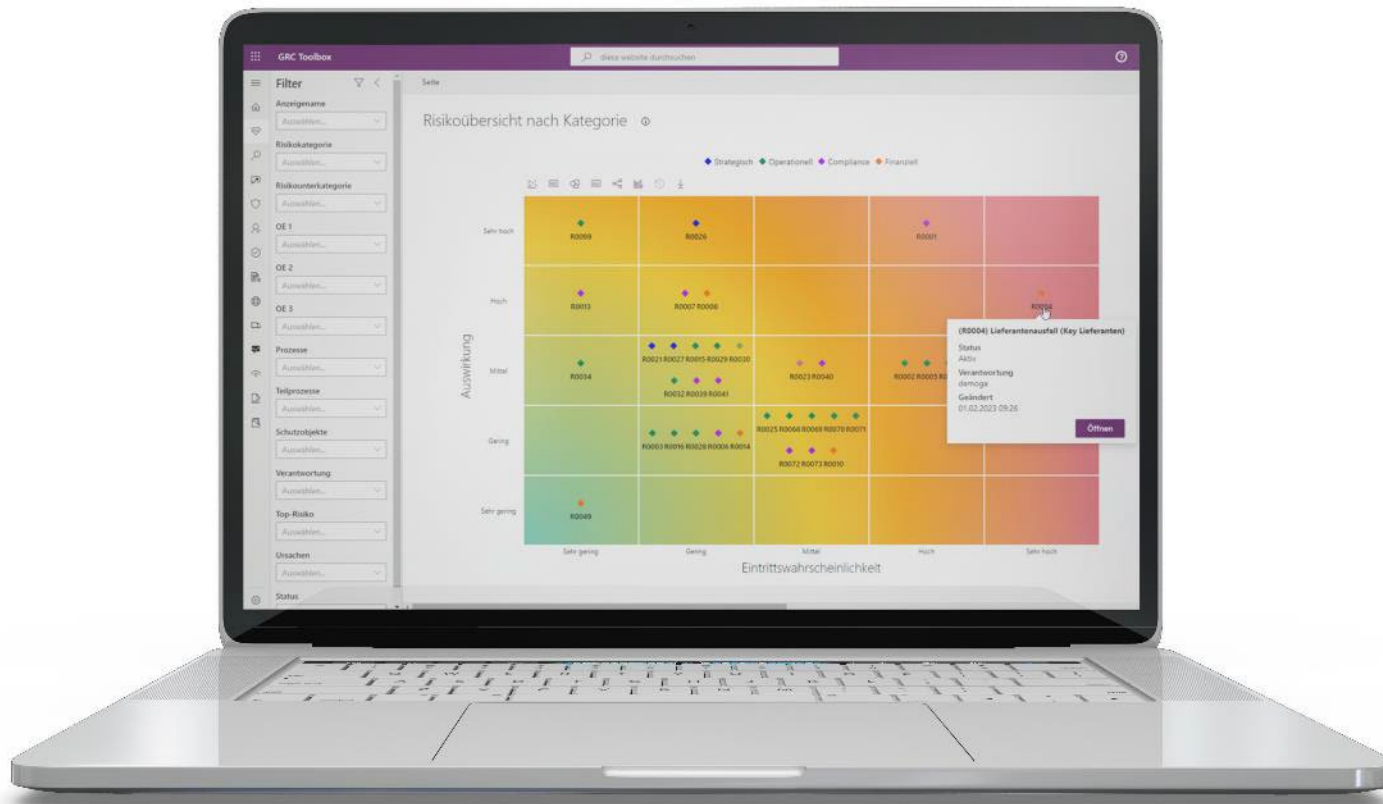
GRC Toolbox

diese website durchsuchen

Filter

Anzeigename
Auswählen...
Risikokategorie
Auswählen...
Risikounterkategorie
Auswählen...
OE 1
Auswählen...
OE 2
Auswählen...
OE 3
Auswählen...
Prozesse
Auswählen...
Teilprozesse
Auswählen...
Schutzobjekte
Auswählen...
Verantwortung
Auswählen...
Top-Risiko
Auswählen...
Ursachen
Auswählen...
Status

Seite

Risikoübersicht nach Kategorie

Strategisch Operationell Compliance Finanziell

Auswirkung

Sehr hoch
R0099
R0026
R0001

Hoch
R0013
R0007 R0008
R0004

Mittel
R0034
R0021 R0027 R0015 R0029 R0030
R0032 R0039 R0041
R0023 R0040
R0002 R0005 R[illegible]

Gering
R0003 R0016 R0028 R0006 R0014
R0025 R0066 R0069 R0070 R0071
R0072 R0073 R0010

Sehr gering
R0049

Sehr gering
Gering
Mittel
Hoch
Sehr hoch

Eintrittswahrscheinlichkeit

(R0004) Lieferantenausfall (Key Lieferanten)
Status
Aktiv
Verantwortung
demoga
Geändert
01.02.2023 09:26
Öffnen